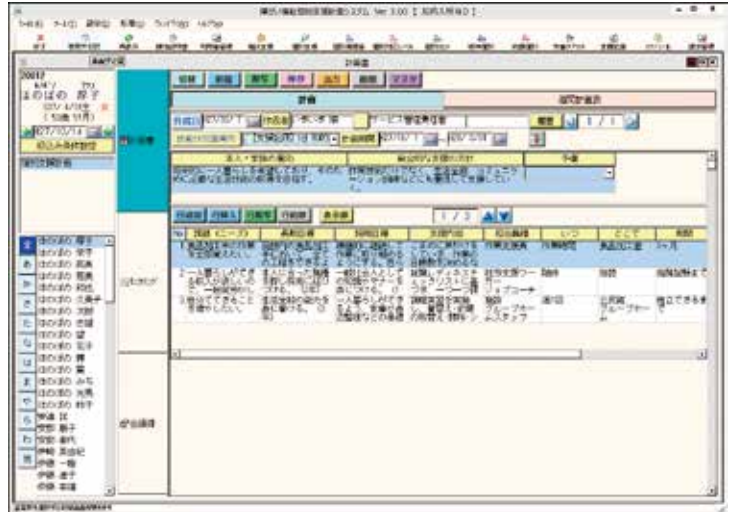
障害者総合支援法対応システム Ver 3.00

計画書

計画

週間計画表

作成日

作成者

サービス管理責任者

1 / 1

本人・家族の意向

総合的な支援の方針

予備

1 / 3

No.

課題（ニーズ）

長期目標

短期目標

支援内容

担当職種

いつ

どこで

期間

よしの 花子

02/10/14

ほのぼの 花子

ほのぼの 太郎